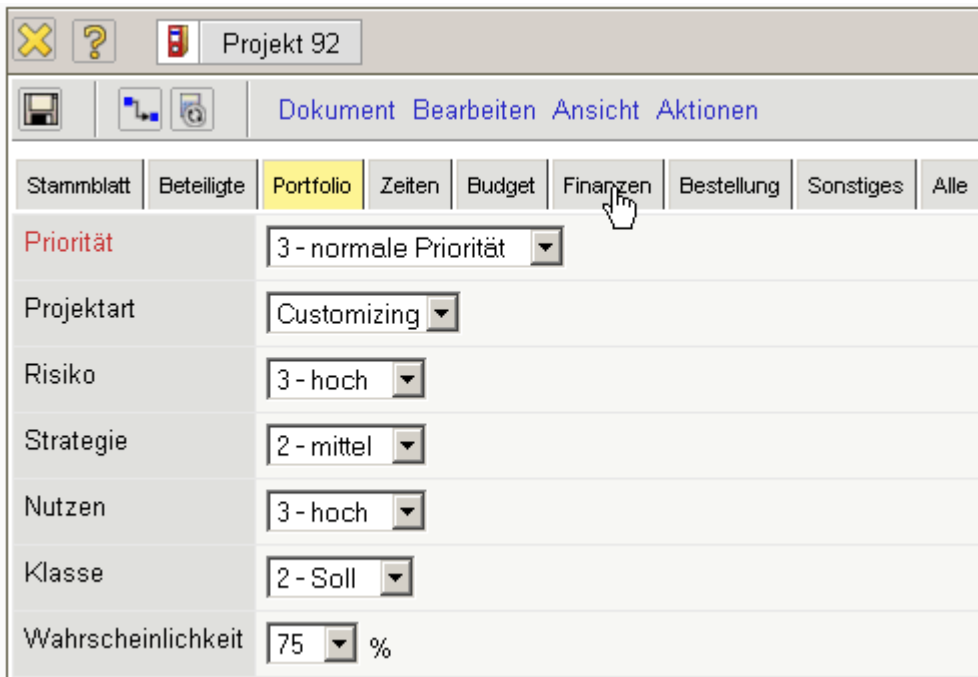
Projekt 92

Dokument Bearbeiten Ansicht Aktionen

Stammblatt | Beteiligte | Portfolio | Zeiten | Budget | Finanzen | Bestellung | Sonstiges | Alle

| | |
|---|---|
| Priorität | 3 - normale Priorität |
| Projektart | Customizing |
| Risiko | 3 - hoch |
| Strategie | 2 - mittel |
| Nutzen | 3 - hoch |
| Klasse | 2 - Soll |
| Wahrscheinlichkeit | 75 % |